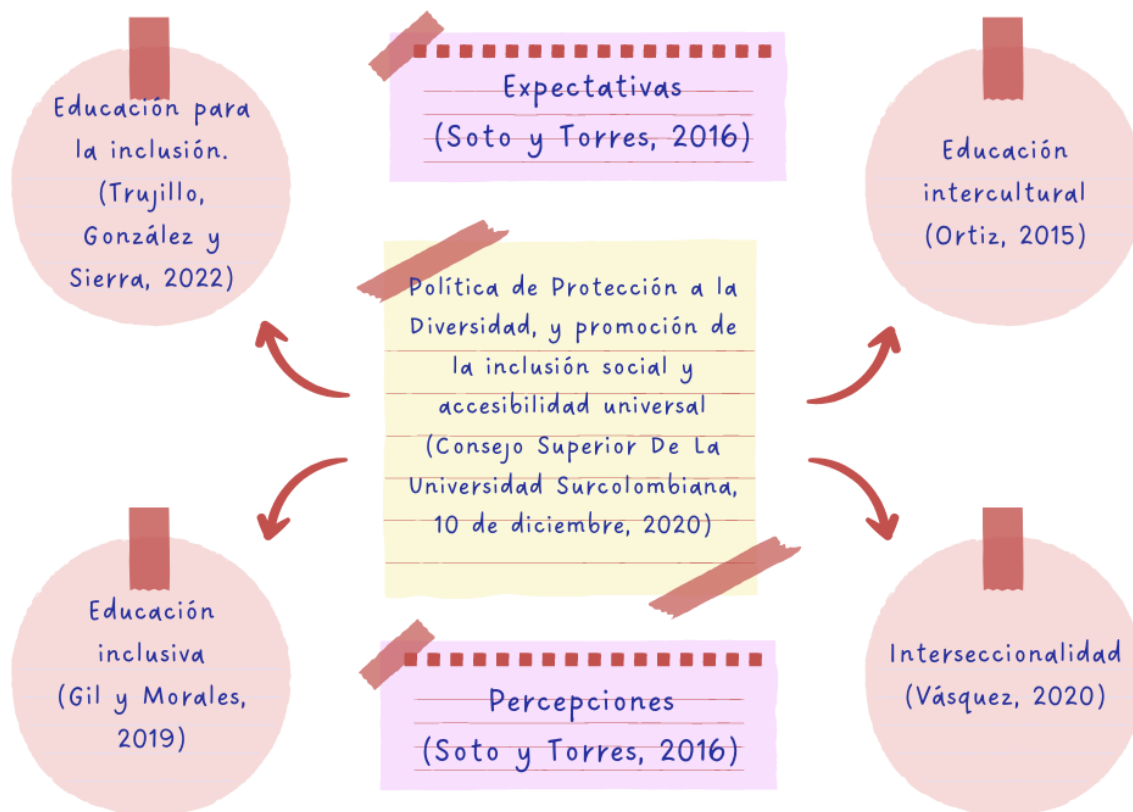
Educación para la inclusión. (Trujillo, González y Sierra, 2022)

Expectativas (Soto y Torres, 2016)

Educación intercultural (Ortiz, 2015)

Política de Protección a la Diversidad, y promoción de la inclusión social y accesibilidad universal (Consejo Superior De La Universidad Surcolombiana, 10 de diciembre, 2020)

Educación inclusiva (Gil y Morales, 2019)

Percepciones (Soto y Torres, 2016)

Interseccionalidad (Vásquez, 2020)